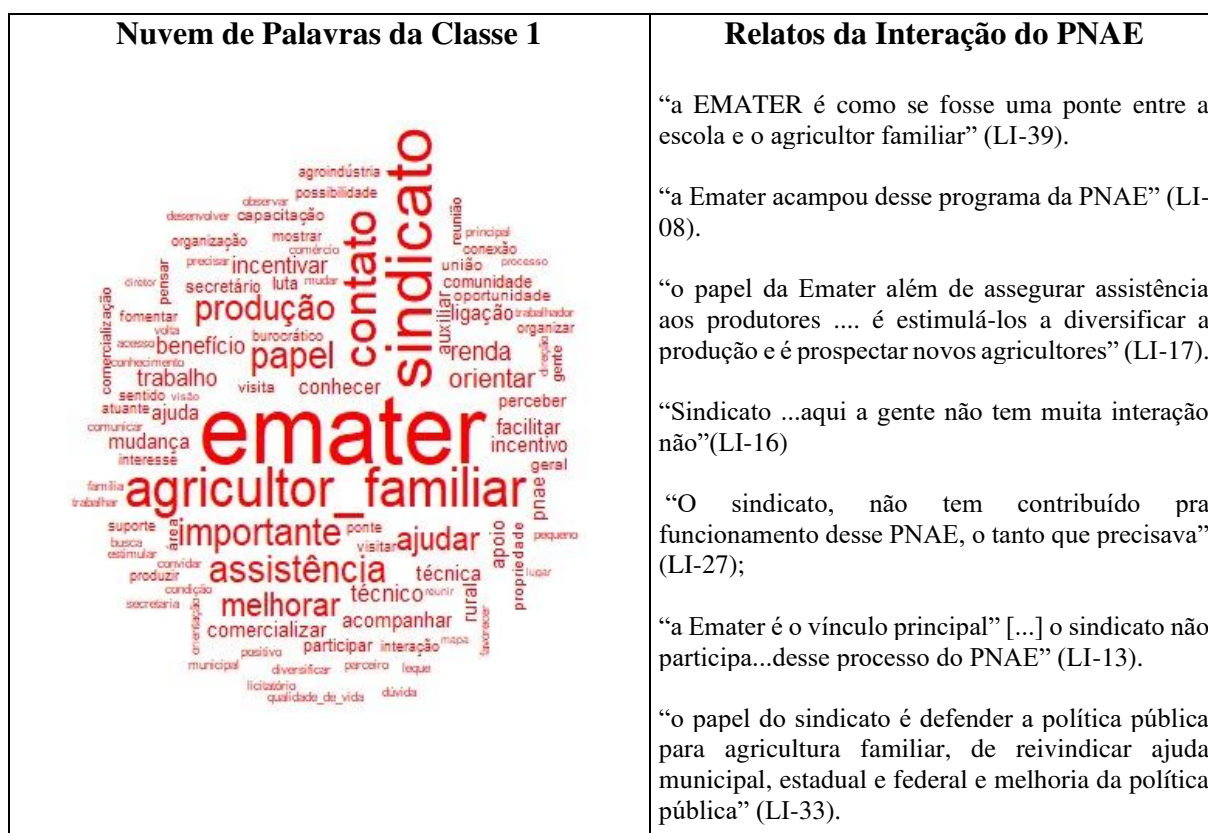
| Nuvem de Palavras da Classe 1 | Relatos da Interação do PNAE |
|---|---|
| emater sindicato agricultor_familiar contato papel produção importante assistência ajudar melhorar incentivar benefício trabalho renda orientar conhecer técnico comercializar acompanhar capacitação agroindústria possibilidade observar desenvolver organização mostrar comércio precisar secretário luta mudar fomentar burocrático acesso conhecimento volta comercialização diretor pensar sentido visão atuante ajuda comunicar mudança interesse família trabalhar suporte busca estimular convidar produzir condição secretaria orientação positivo municipal diversificar parceiro leque licitatório qualidade_de_vida dúvida participar interação mapa favorecer área visitar ponte apoio propriedade rural técnica reunir lugar pequeno pnae geral incentivo facilitar perceber direção gente organizar auxiliar ligação trabalhador oportunidade comunidade união processo conexão principal reunião visita | "a EMATER é como se fosse uma ponte entre a escola e o agricultor familiar" (LI-39).<br><br>"a Emater acampou desse programa da PNAE" (LI-08).<br><br>"o papel da Emater além de assegurar assistência aos produtores .... é estimulá-los a diversificar a produção e é prospectar novos agricultores" (LI-17).<br><br>"Sindicato ...aqui a gente não tem muita interação não"(LI-16)<br><br>"O sindicato, não tem contribuído pra funcionamento desse PNAE, o tanto que precisava" (LI-27);<br><br>"a Emater é o vínculo principal" [...] o sindicato não participa...desse processo do PNAE" (LI-13).<br><br>"o papel do sindicato é defender a política pública para agricultura familiar, de reivindicar ajuda municipal, estadual e federal e melhoria da política pública" (LI-33). |